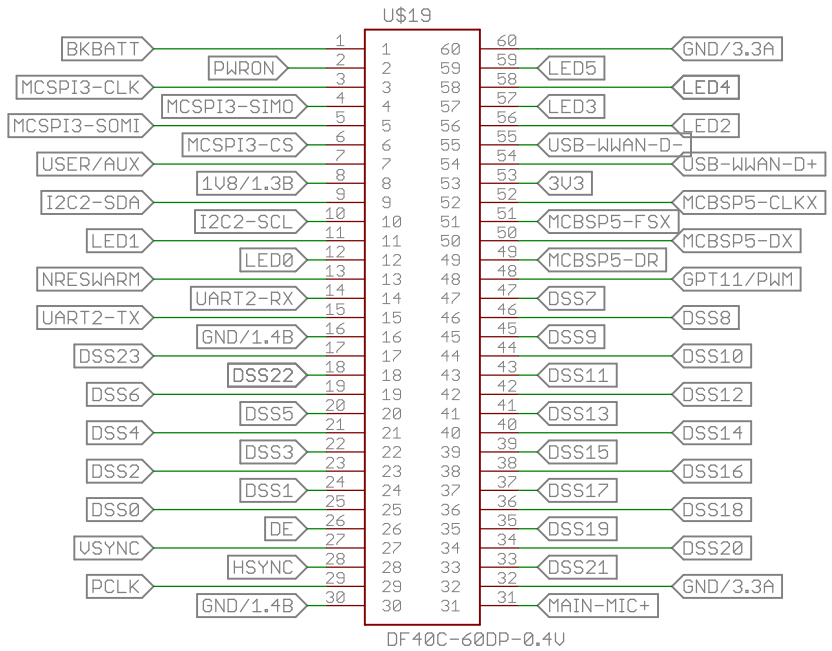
U$19

| Label | Pin | Pin | Label |
|---|---|---|---|
| BKBATT | 1 | 60 | GND/3.3A |
| PWRON | 2 | 59 | LED5 |
| MCSPI3-CLK | 3 | 58 | LED4 |
| MCSPI3-SIMO | 4 | 57 | LED3 |
| MCSPI3-SOMI | 5 | 56 | LED2 |
| MCSPI3-CS | 6 | 55 | USB-WWAN-D- |
| USER/AUX | 7 | 54 | USB-WWAN-D+ |
| 1V8/1.3B | 8 | 53 | 3V3 |
| I2C2-SDA | 9 | 52 | MCBSP5-CLKX |
| I2C2-SCL | 10 | 51 | MCBSP5-FSX |
| LED1 | 11 | 50 | MCBSP5-DX |
| LED0 | 12 | 49 | MCBSP5-DR |
| NRESWARM | 13 | 48 | GPT11/PWM |
| UART2-RX | 14 | 47 | DSS7 |
| UART2-TX | 15 | 46 | DSS8 |
| GND/1.4B | 16 | 45 | DSS9 |
| DSS23 | 17 | 44 | DSS10 |
| DSS22 | 18 | 43 | DSS11 |
| DSS6 | 19 | 42 | DSS12 |
| DSS5 | 20 | 41 | DSS13 |
| DSS4 | 21 | 40 | DSS14 |
| DSS3 | 22 | 39 | DSS15 |
| DSS2 | 23 | 38 | DSS16 |
| DSS1 | 24 | 37 | DSS17 |
| DSS0 | 25 | 36 | DSS18 |
| DE | 26 | 35 | DSS19 |
| VSYNC | 27 | 34 | DSS20 |
| HSYNC | 28 | 33 | DSS21 |
| PCLK | 29 | 32 | GND/3.3A |
| GND/1.4B | 30 | 31 | MAIN-MIC+ |

DF40C-60DP-0.4V